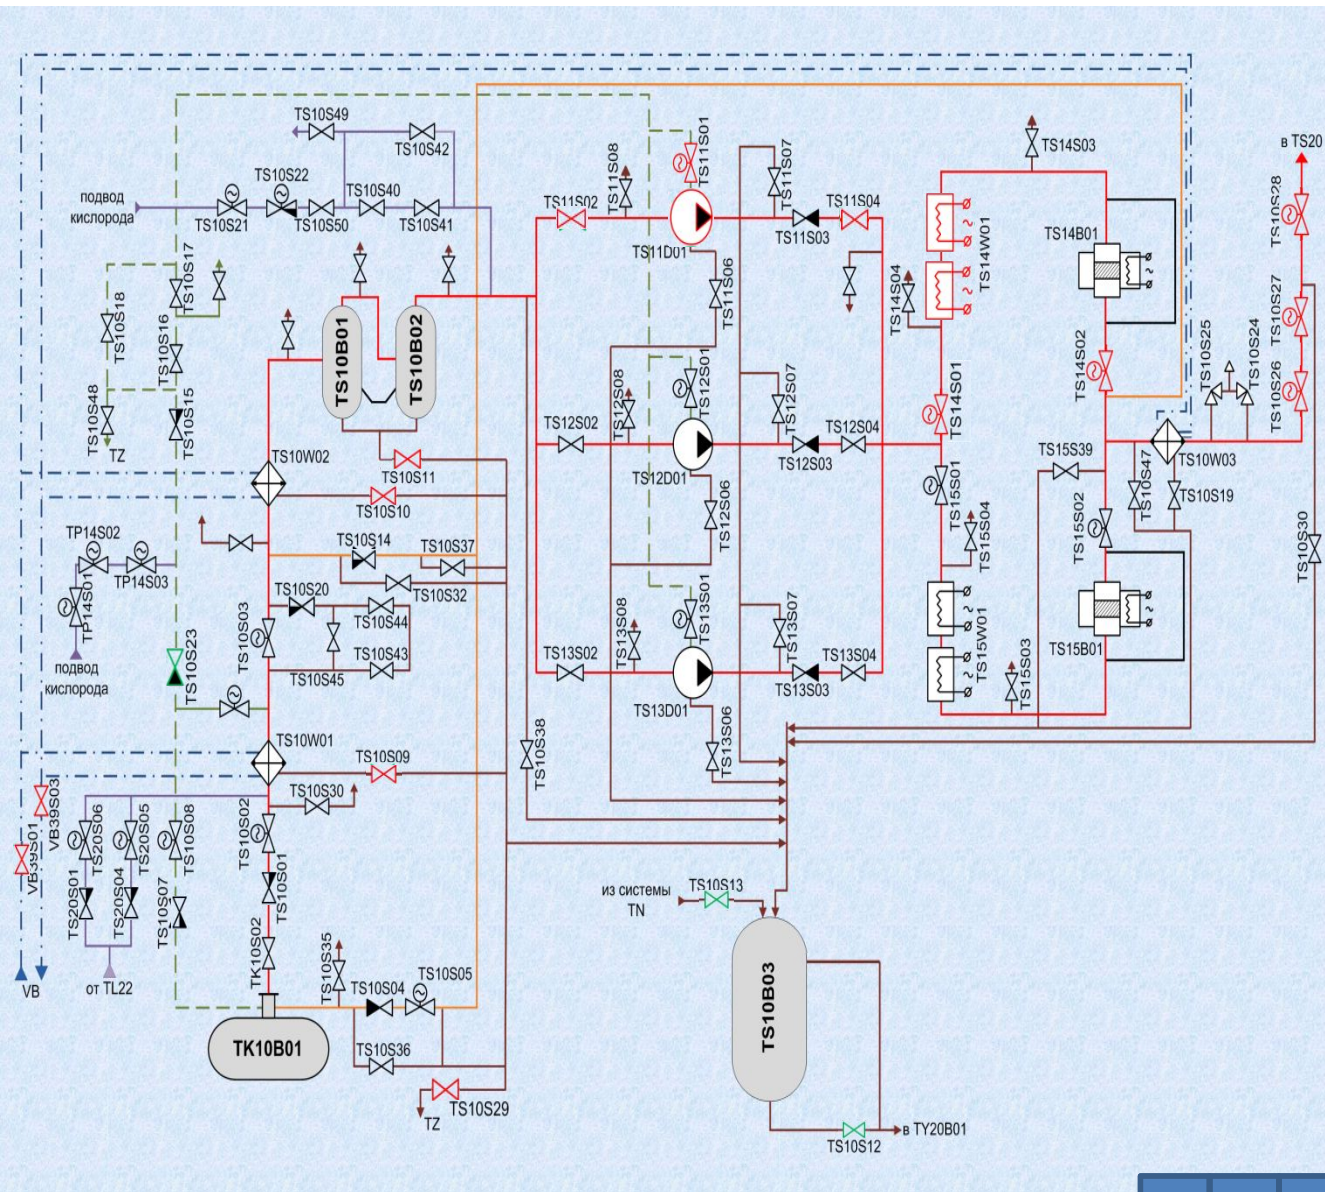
TS10S49
TS10S42
TS10S22
TS10S40
подвод кислорода
TS10S21
TS10S50
TS10S41
TS10S17
TS10S18
TS10S16
TS10S48
TS10S15
TZ
TS10B01
TS10B02
TS10W02
TS10S11
TS10S10
TP14S02
TP14S01
TP14S03
TS10S14
TS10S37
TS10S32
TS10S20
TS10S44
TS10S03
TS10S43
TS10S23
TS10S45
подвод кислорода
TS10W01
TS10S09
TS10S30
VB39S03
VB39S01
TS20S06
TS20S05
TS10S08
TS10S02
TS20S01
TS20S04
TS10S07
TS10S01
TK10S02
VB
от TL22
TS10S35
TS10S04
TS10S05
TK10B01
TS10S36
TS10S29
TZ
TS11S01
TS11S08
TS11S07
TS11S02
TS11S04
TS11S03
TS11D01
TS11S06
TS12S01
TS12S08
TS12S07
TS12S02
TS12S04
TS12S03
TS12D01
TS12S06
TS13S01
TS13S08
TS13S07
TS13S02
TS13S04
TS13S03
TS13D01
TS13S06
TS10S38
из системы TN
TS10S13
TS10B03
TS10S12
в TY20B01
TS14S03
TS14W01
TS14B01
TS14S04
TS14S02
TS14S01
TS10S25
TS10S24
в TS20
TS10S28
TS10S27
TS10S26
TS15S39
TS10W03
TS10S47
TS10S19
TS15S01
TS15S02
TS15S04
TS10S30
TS15W01
TS15S03
TS15B01